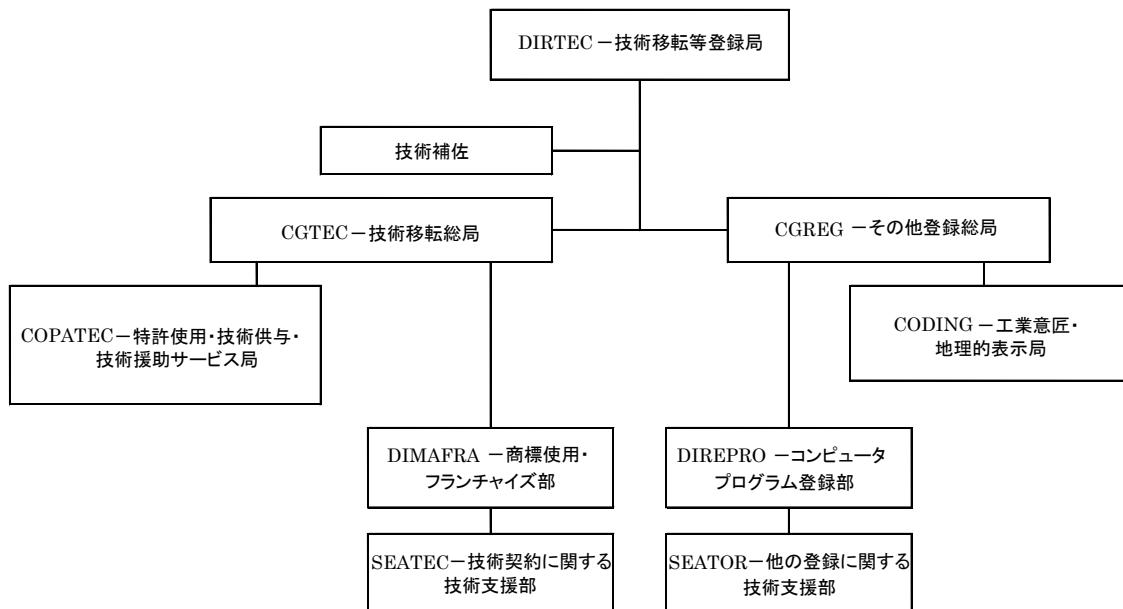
DIRTEC ー技術移転等登録局

技術補佐

CGTECー技術移転総局

CGREG ーその他登録総局

COPATECー特許使用・技術供与・技術援助サービス局

CODING ー工業意匠・地理的表示局

DIMAFRA ー商標使用・フランチャイズ部

DIREPRO ーコンピュータプログラム登録部

SEATECー技術契約に関する技術支援部

SEATORー他の登録に関する技術支援部